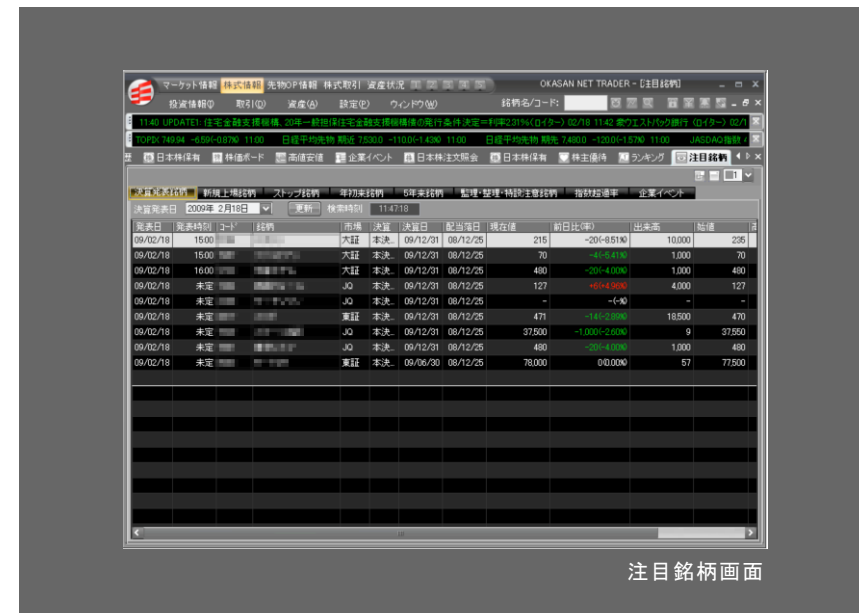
マーケット情報 株式情報 先物OP情報 株式取引 資産状況 OKASAN NET TRADER - [注目銘柄]

投資情報(I) 取引(Q) 資産(A) 設定(E) ウィンドウ(W) 銘柄名/コード:

11:40 UPDATE1: 住宅金融支援機構、20年一般担保住宅金融支援機構債の発行条件決定=利率2.31%(ロイター) 02/18 11:42 豪ウエストパック銀行 (ロイター) 02/1

TOPIX 749.94 -6.59(-0.87%) 11:00 日経平均先物 期近 7,530.0 -110.0(-1.43%) 11:00 日経平均先物 期先 7,480.0 -120.0(-1.57%) 11:00 JASDAQ指数

日本株保有 株価ボード 高値安値 企業イベント 日本株注文照会 日本株保有 株主優待 ランキング 注目銘柄

決算発表銘柄 新規上場銘柄 ストップ銘柄 年初来銘柄 5年来銘柄 監理・整理・特設注意銘柄 指数採用率 企業イベント

決算発表日 2009年 2月18日 更新 検索時刻 11:47:18

| 発表日 | 発表時刻 | コード | 銘柄 | 市場 | 決算 | 決算日 | 配当落日 | 現在値 | 前日比(率) | 出来高 | 始値 |
|---|---|---|---|---|---|---|---|---|---|---|---|
| 09/02/18 | 15:00 | | | 大証 | 本決... | 09/12/31 | 08/12/25 | 215 | -20(-8.51%) | 10,000 | 235 |
| 09/02/18 | 15:00 | | | 大証 | 本決... | 09/12/31 | 08/12/25 | 70 | -4(-5.41%) | 1,000 | 70 |
| 09/02/18 | 16:00 | | | 大証 | 本決... | 09/12/31 | 08/12/25 | 480 | -20(-4.00%) | 1,000 | 480 |
| 09/02/18 | 未定 | | | JQ | 本決... | 09/12/31 | 08/12/25 | 127 | +6(+4.96%) | 4,000 | 127 |
| 09/02/18 | 未定 | | | JQ | 本決... | 09/12/31 | 08/12/25 | - | -(-%) | - | - |
| 09/02/18 | 未定 | | | 東証 | 本決... | 09/12/31 | 08/12/25 | 471 | -14(-2.89%) | 18,500 | 470 |
| 09/02/18 | 未定 | | | JQ | 本決... | 09/12/31 | 08/12/25 | 37,500 | -1,000(-2.60%) | 9 | 37,550 |
| 09/02/18 | 未定 | | | JQ | 本決... | 09/12/31 | 08/12/25 | 480 | -20(-4.00%) | 1,000 | 480 |
| 09/02/18 | 未定 | | | 東証 | 本決... | 09/06/30 | 08/12/25 | 78,000 | 0(0.00%) | 57 | 77,500 |

注目銘柄画面